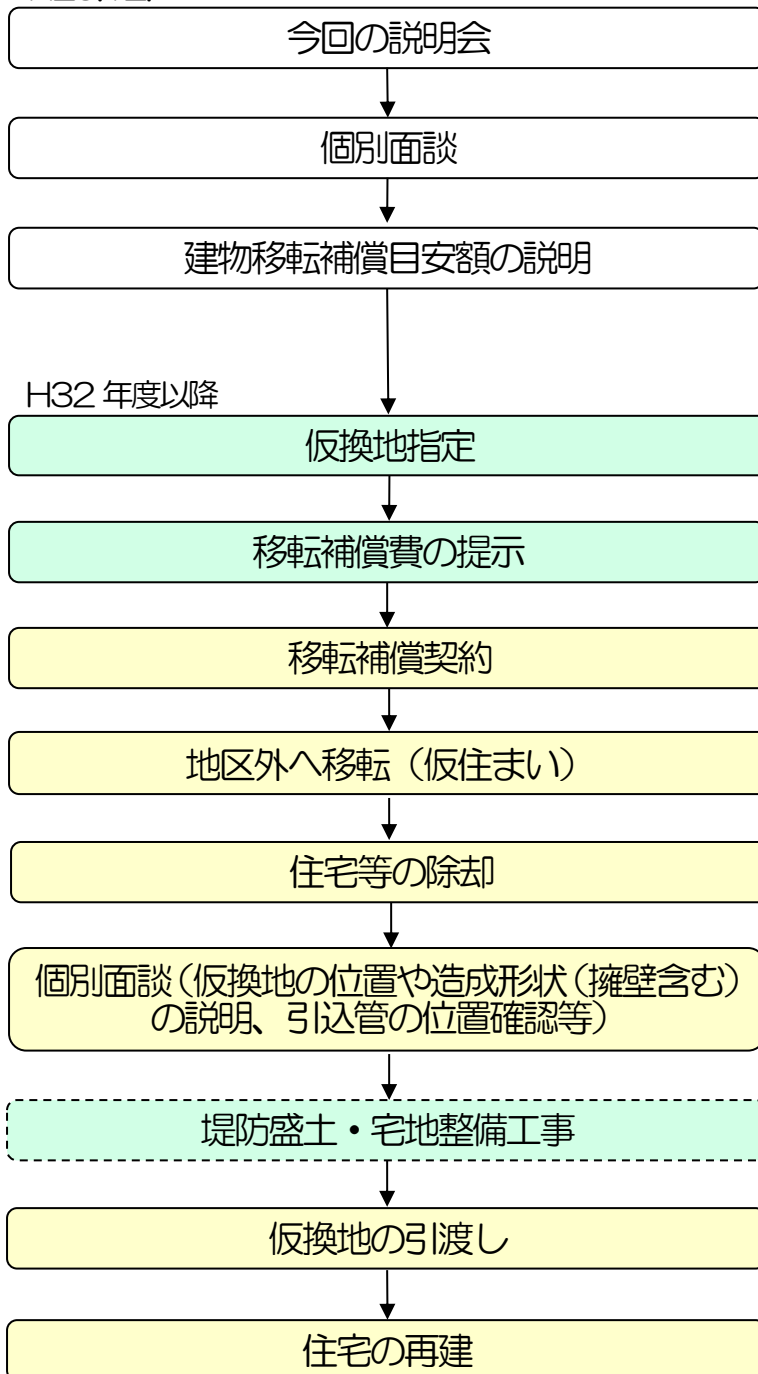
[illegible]

今回の説明会

個別面談

建物移転補償目安額の説明

H32 年度以降

仮換地指定

移転補償費の提示

移転補償契約

地区外へ移転（仮住まい）

住宅等の除却

個別面談（仮換地の位置や造成形状（擁壁含む）の説明、引込管の位置確認等）

堤防盛土・宅地整備工事

仮換地の引渡し

住宅の再建